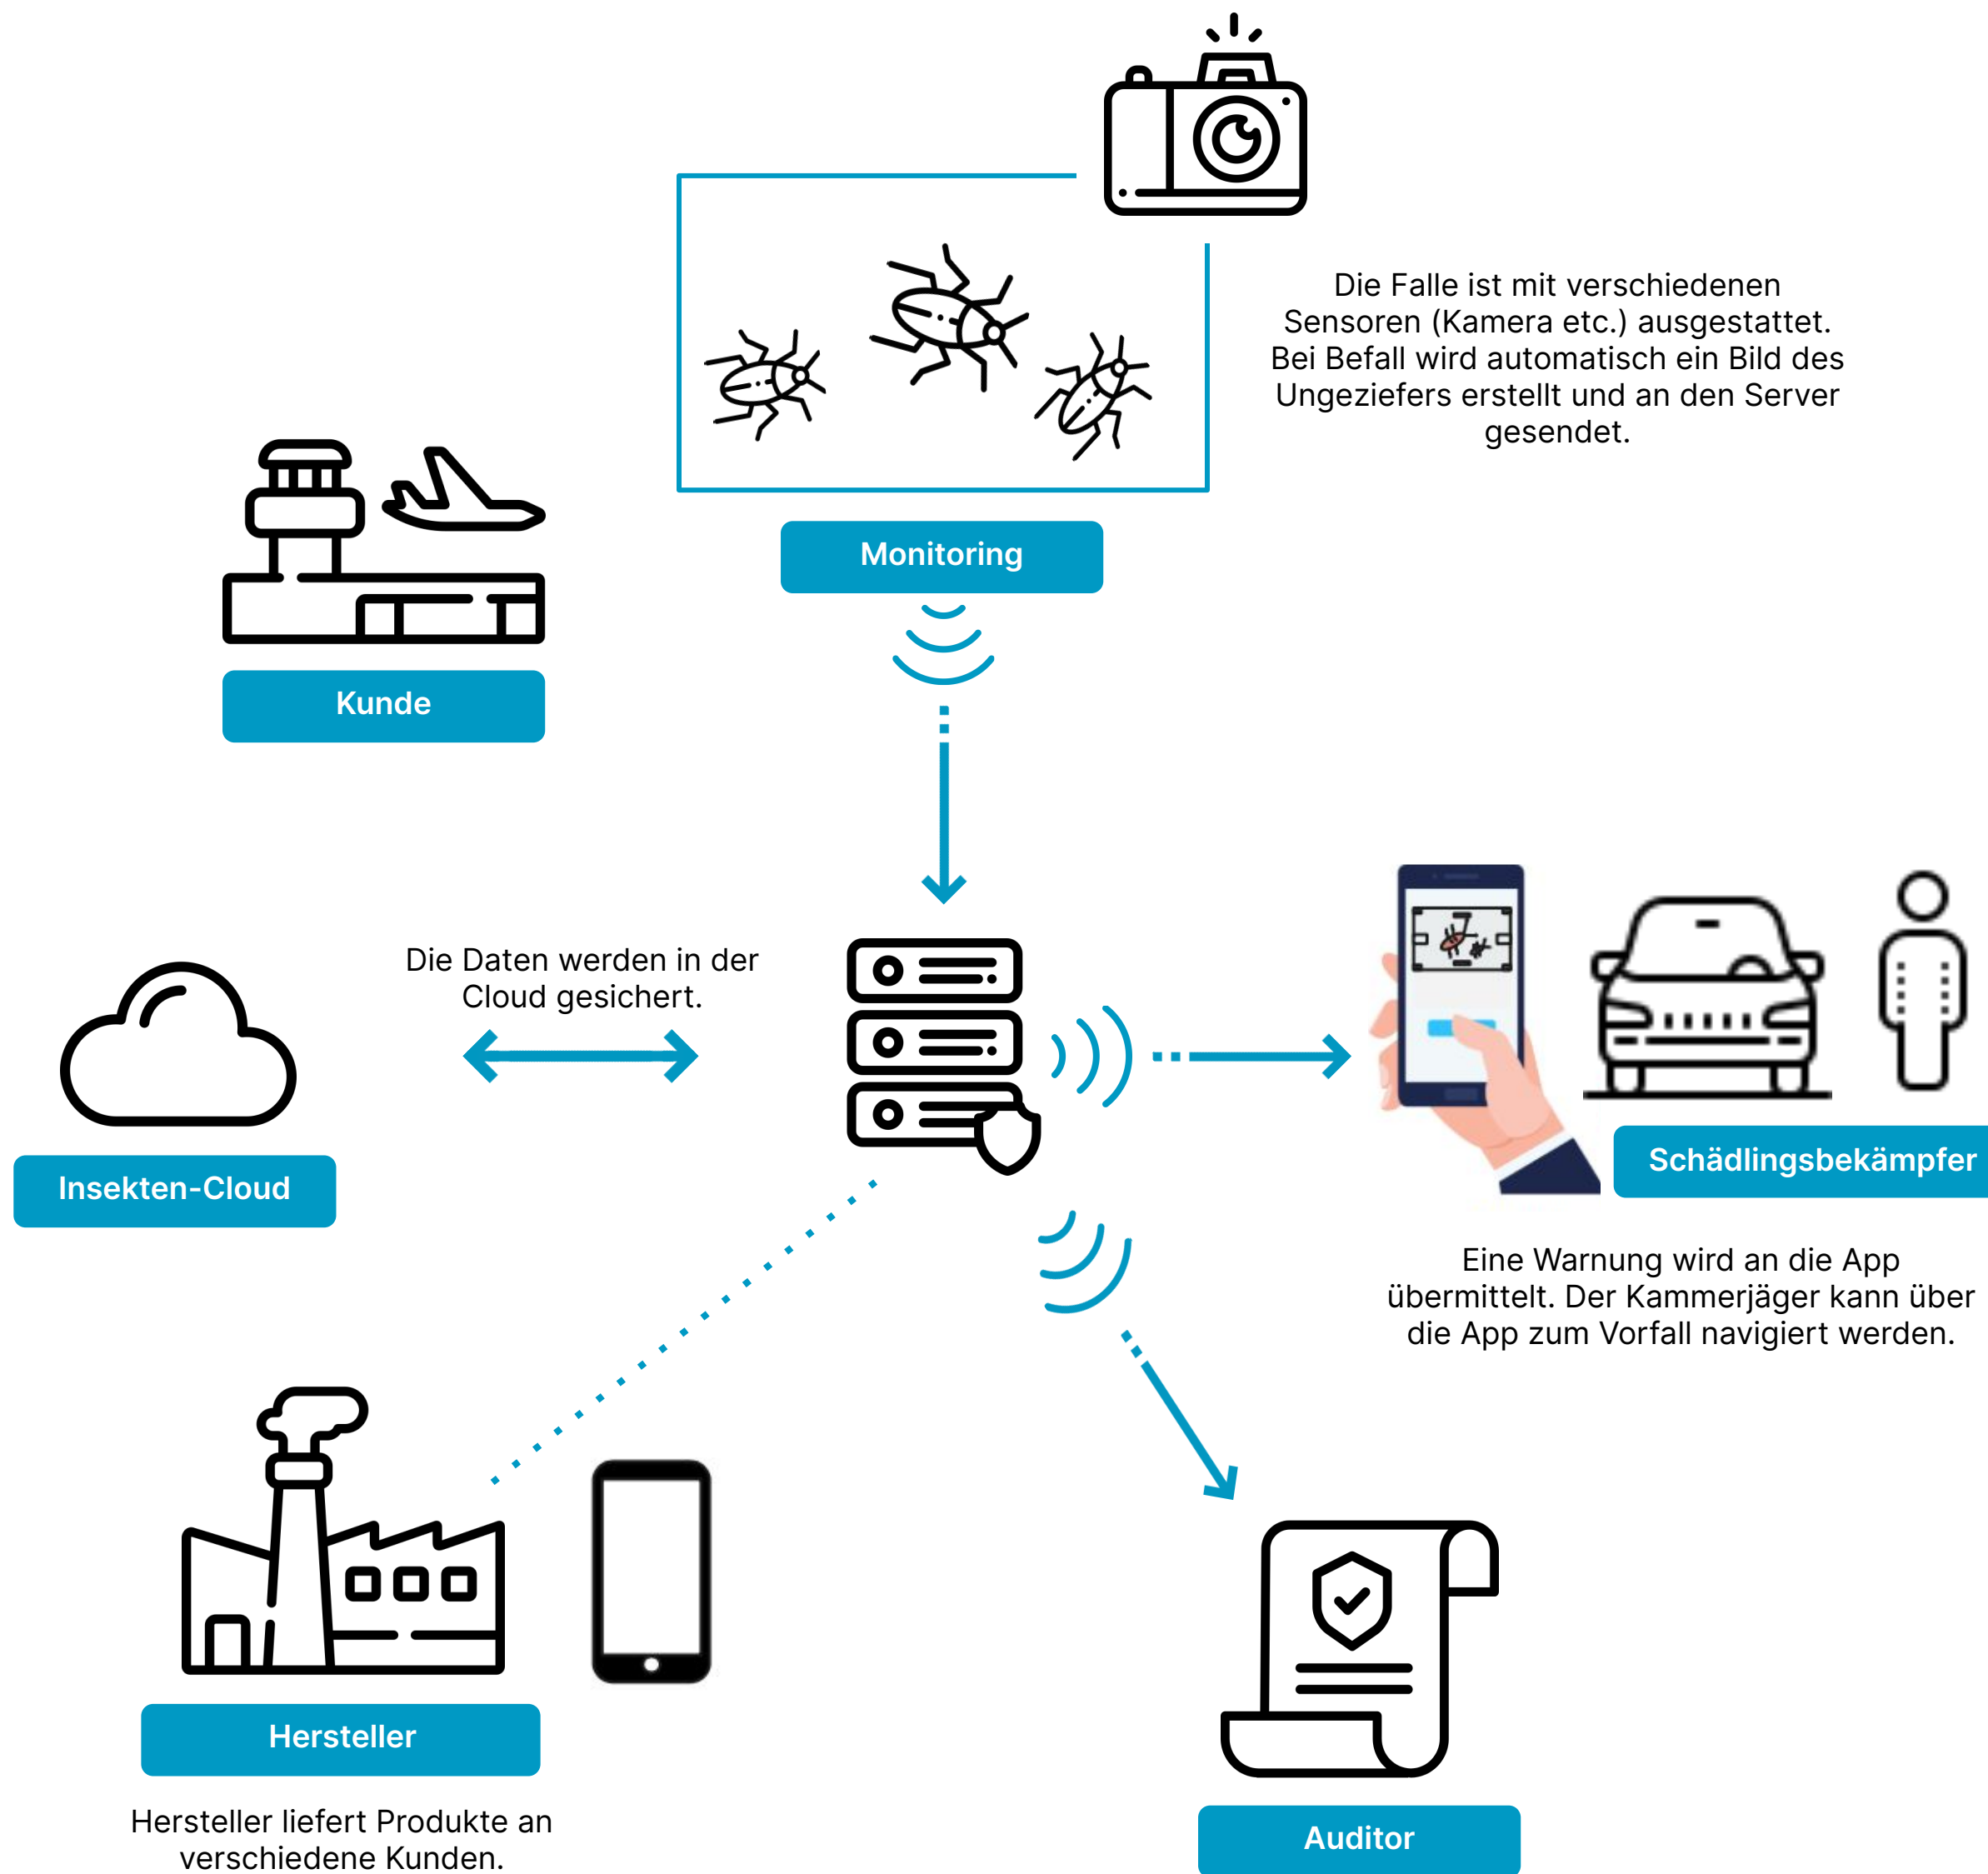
Die Falle ist mit verschiedenen Sensoren (Kamera etc.) ausgestattet. Bei Befall wird automatisch ein Bild des Ungeziefers erstellt und an den Server gesendet.

Monitoring

Kunde

Die Daten werden in der Cloud gesichert.

Insekten-Cloud

Schädlingsbekämpfer

Eine Warnung wird an die App übermittelt. Der Kammerjäger kann über die App zum Vorfall navigiert werden.

Hersteller

Hersteller liefert Produkte an verschiedene Kunden.

Auditor